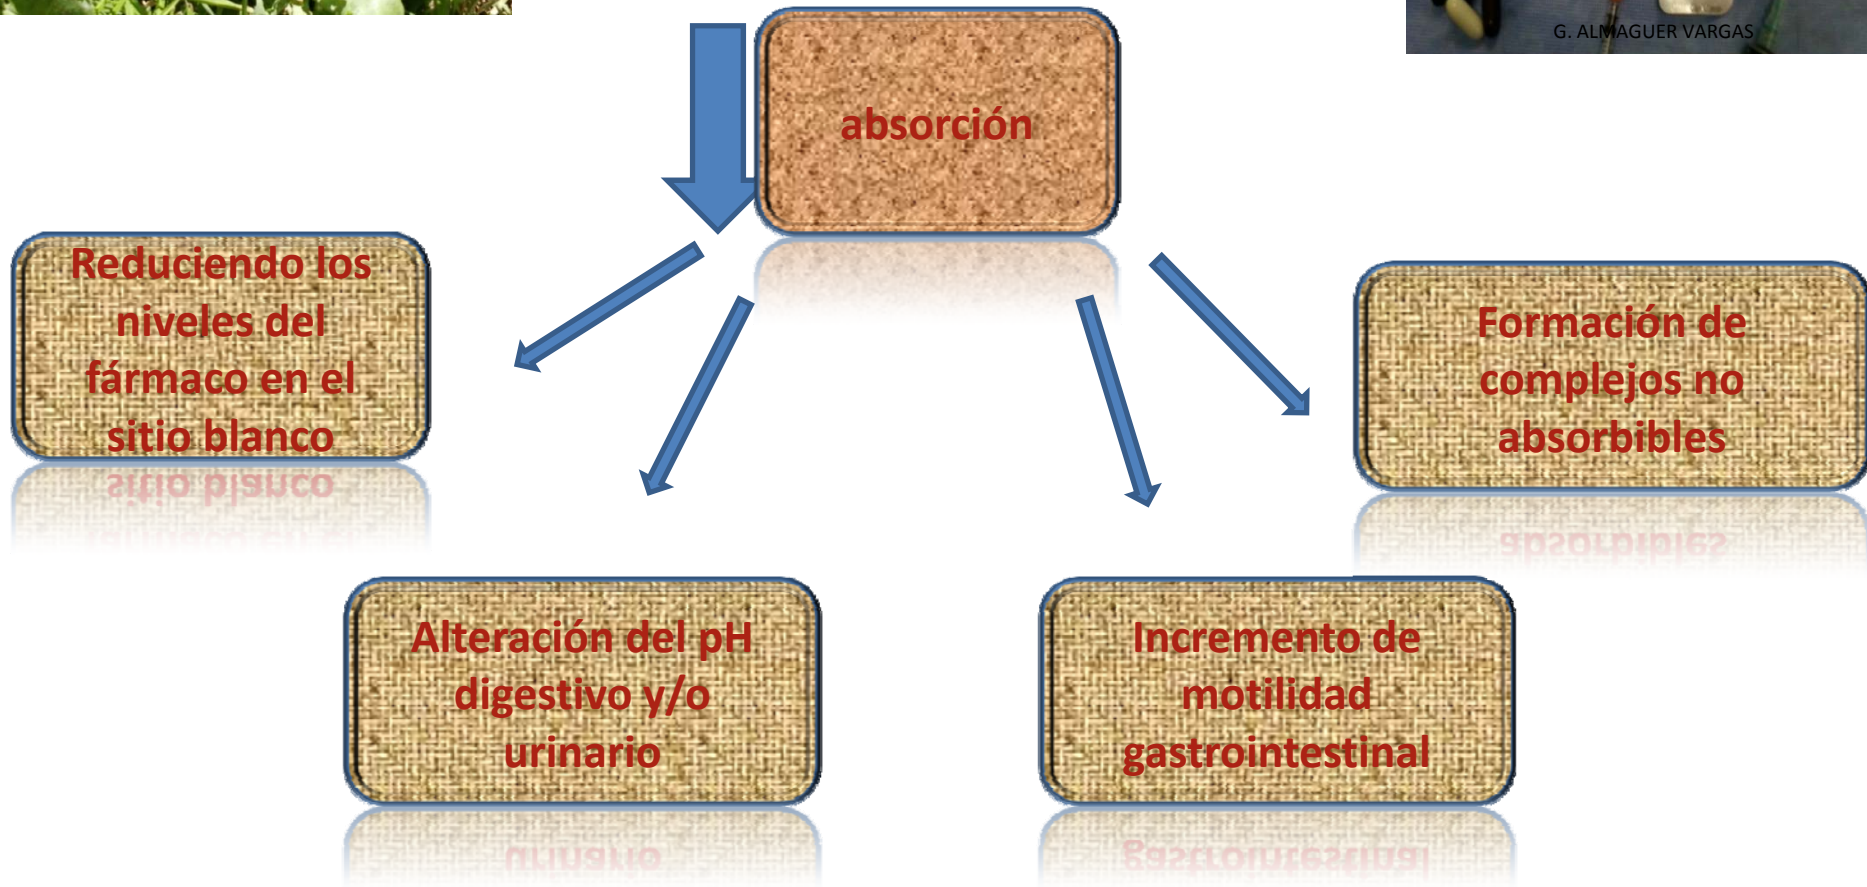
G. ALMAGUER VARGAS

absorción

Reduciendo los niveles del fármaco en el sitio blanco

Formación de complejos no absorbibles

Alteración del pH digestivo y/o urinario

Incremento de motilidad gastrointestinal